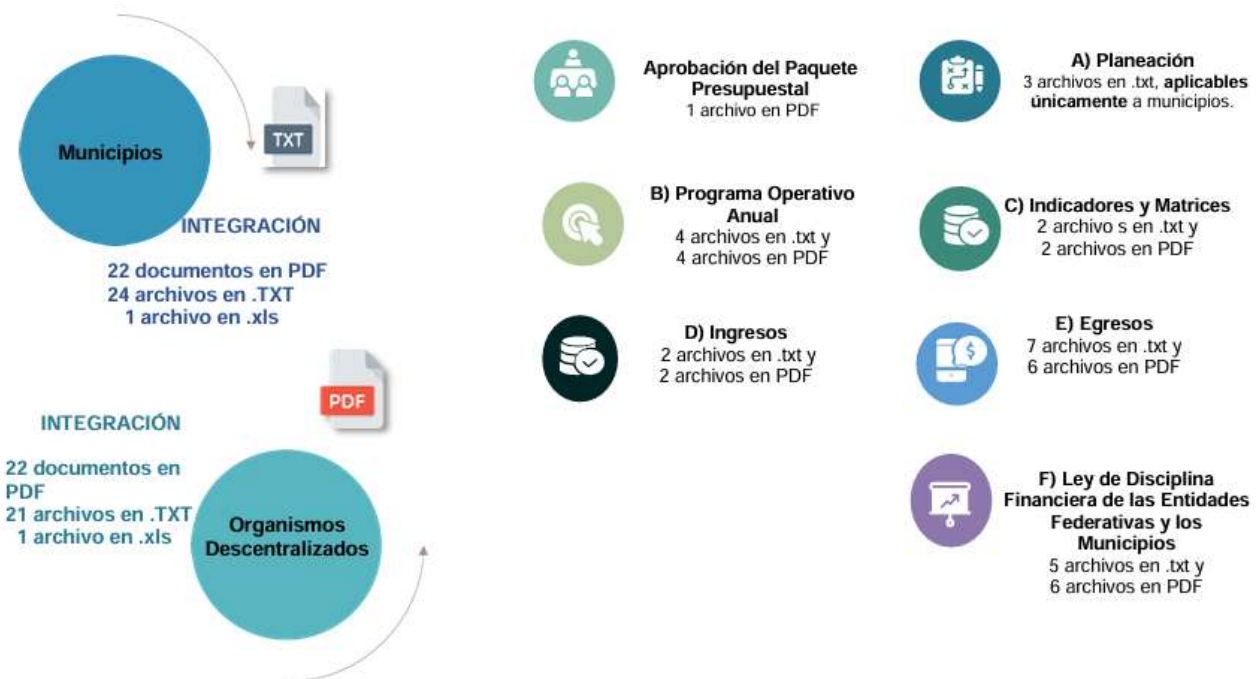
Municipios

TXT

INTEGRACIÓN

22 documentos en PDF
24 archivos en .TXT
1 archivo en .xls

PDF

INTEGRACIÓN

22 documentos en PDF
21 archivos en .TXT
1 archivo en .xls

Organismos Descentralizados

Aprobación del Paquete Presupuestal
1 archivo en PDF

A) Planeación
3 archivos en .txt, **aplicables únicamente** a municipios.

B) Programa Operativo Anual
4 archivos en .txt y
4 archivos en PDF

C) Indicadores y Matrices
2 archivo s en .txt y
2 archivos en PDF

D) Ingresos
2 archivos en .txt y
2 archivos en PDF

E) Egresos
7 archivos en .txt y
6 archivos en PDF

F) Ley de Disciplina Financiera de las Entidades Federativas y los Municipios
5 archivos en .txt y
6 archivos en PDF